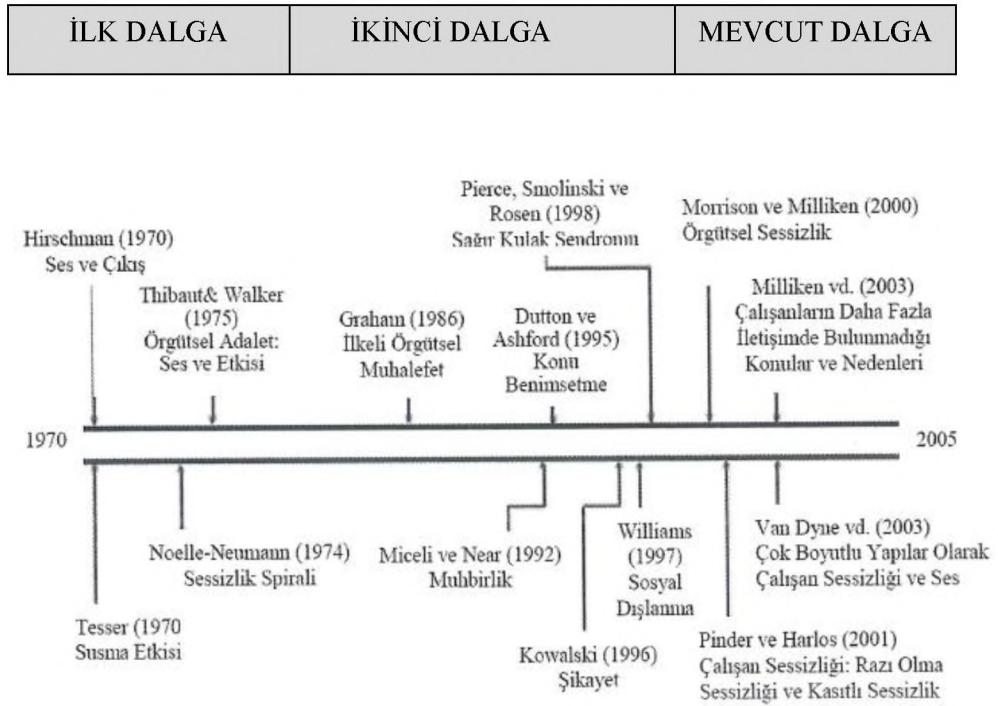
| İLK DALGA | İKİNCİ DALGA | MEVCUT DALGA |
|---|---|---|

Hirschman (1970) Ses ve Çıkış

Thibaut& Walker (1975) Örgütsel Adalet: Ses ve Etkisi

Graham (1986) İlkeli Örgütsel Muhalefet

Dutton ve Ashford (1995) Konu Benimsetme

Pierce, Smolinski ve Rosen (1998) Sağır Kulak Sendromu

Morrison ve Milliken (2000) Örgütsel Sessizlik

Milliken vd. (2003) Çalışanların Daha Fazla İletişimde Bulunmadığı Konular ve Nedenleri

1970

2005

Tesser (1970 Susma Etkisi

Noelle-Neumann (1974) Sessizlik Spirali

Miceli ve Near (1992) Muhbirlik

Kowalski (1996) Şikayet

Williams (1997) Sosyal Dışlanma

Pinder ve Harlos (2001) Çalışan Sessizliği: Razı Olma Sessizliği ve Kasıtlı Sessizlik

Van Dyne vd. (2003) Çok Boyutlu Yapılar Olarak Çalışan Sessizliği ve Ses